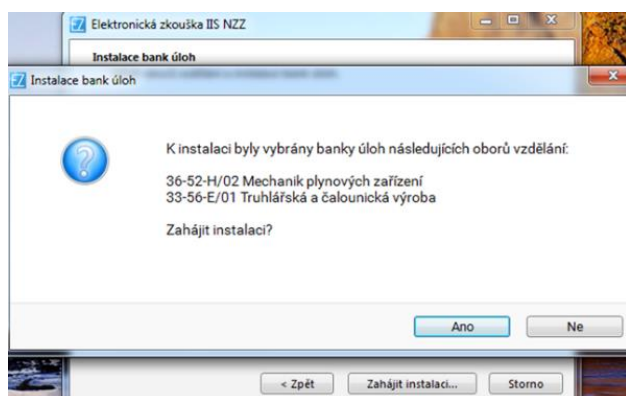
Elektronická zkouška IIS NZZ

Instalace bank úloh

Instalace bank úloh

K instalaci byly vybrány banky úloh následujících oborů vzdělání:

36-52-H/02 Mechanik plynových zařízení
33-56-E/01 Truhlářská a čalounická výroba

Zahájit instalaci?

Ano

Ne

< Zpět

Zahájit instalaci...

Storno